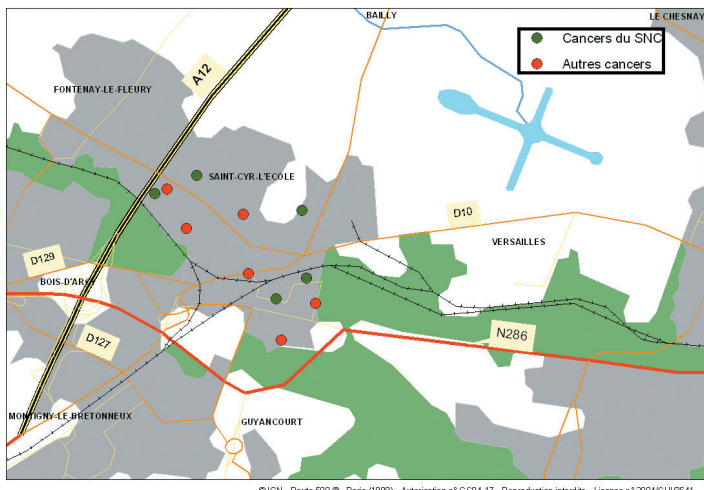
BAILLY
LE CHESNAY
Cancers du SNC
Autres cancers
A12
FONTENAY-LE-FLEURY
SAINT-CYR-L'ÉCOLE
D10
VERSAILLES
D129
BOIS-D'ARCY
N286
D127
MONTIGNY-LE-BRETONNEUX
GUYANCOURT
©IGN - Route 500 ® - Paris (1999) - Autorisation n° CSPA 17 - Reproduction interdite - Licence n° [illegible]